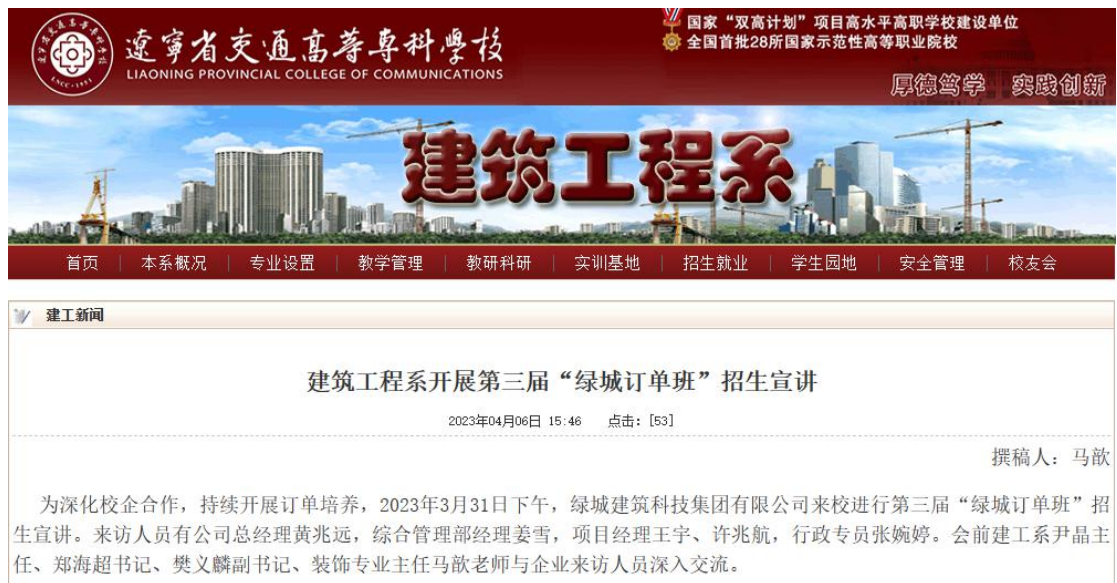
遼寧省交通高等專科學校
LIAONING PROVINCIAL COLLEGE OF COMMUNICATIONS

国家“双高计划”项目高水平高职学校建设单位
全国首批28所国家示范性高等职业院校

厚德笃学 实践创新

建筑工程系

首页 | 本系概况 | 专业设置 | 教学管理 | 教研科研 | 实训基地 | 招生就业 | 学生园地 | 安全管理 | 校友会

建工新闻

建筑工程系开展第三届“绿城订单班”招生宣讲

2023年04月06日 15:46 点击：[53]

撰稿人：马歆

为深化校企合作，持续开展订单培养，2023年3月31日下午，绿城建筑科技集团有限公司来校进行第三届“绿城订单班”招生宣讲。来访人员有公司总经理黄兆远，综合管理部经理姜雪，项目经理王宇、许兆航，行政专员张婉婷。会前建工系尹晶主任、郑海超书记、樊义麟副书记、装饰专业主任马歆老师与企业来访人员深入交流。